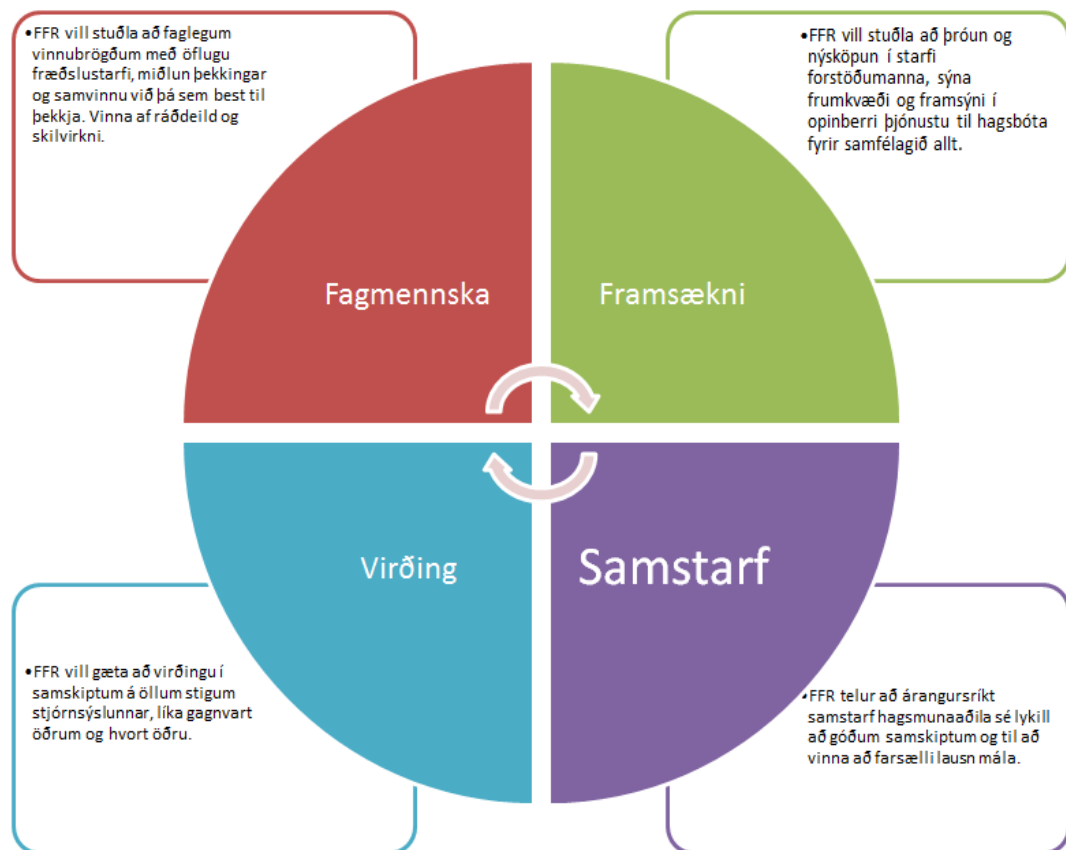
•FFR vill stuðla að faglegum vinnubrögðum með öflugu fræðslustarfi, miðlun þekkingar og samvinnu við þá sem best til þekkja. Vinna af ráðdeild og skilvirkni.

•FFR vill stuðla að þróun og nýsköpun í starfi forstöðumanna, sýna frumkvæði og framsýni í opinberri þjónustu til hagsbóta fyrir samfélagið allt.

Fagmennska

Framsækni

Virðing

Samstarf

•FFR vill gæta að virðingu í samskiptum á öllum stigum stjórnsýslunnar, líka gagnvart öðrum og hvort öðru.

•FFR telur að árangursríkt samstarf hagsmunaaðila sé lykill að góðum samskiptum og til að vinna að farsælli lausn mála.